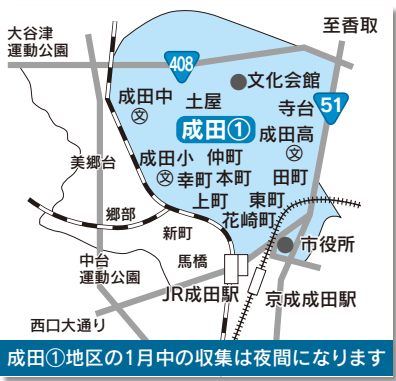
大谷津
運動公園

至香取

408

文化会館

成田中

土屋

寺台

51

成田①

成田高

美郷台

成田小

仲町

幸町

本町

田町

上町

東町

花崎町

郷部

新町

市役所

中台
運動公園

馬橋

JR成田駅

京成成田駅

西口大通り

成田①地区の1月中の収集は夜間になります